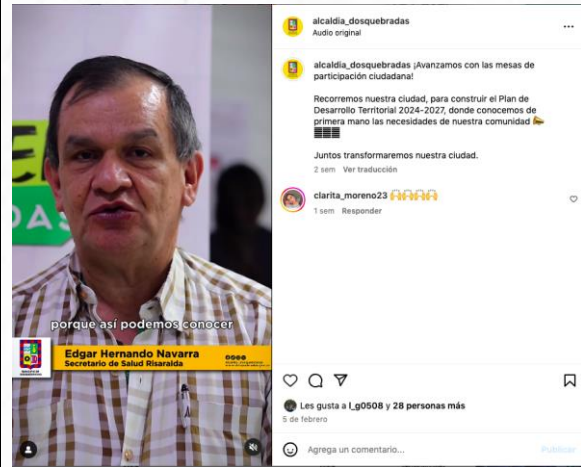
E
DAS

porque así podemos conocer

Edgar Hernando Navarra
Secretario de Salud Risaralda

alcaldia_dosquebradas
Audio original

alcaldia_dosquebradas ¡Avanzamos con las mesas de participación ciudadana!

Recorremos nuestra ciudad, para construir el Plan de Desarrollo Territorial 2024-2027, donde conocemos de primera mano las necesidades de nuestra comunidad 📣

Juntos transformaremos nuestra ciudad.

2 sem Ver traducción

clarita_moreno23 🙌🙌🙌🙌

1 sem Responder

Les gusta a l_g0508 y 28 personas más

5 de febrero

Agrega un comentario...

Publicar